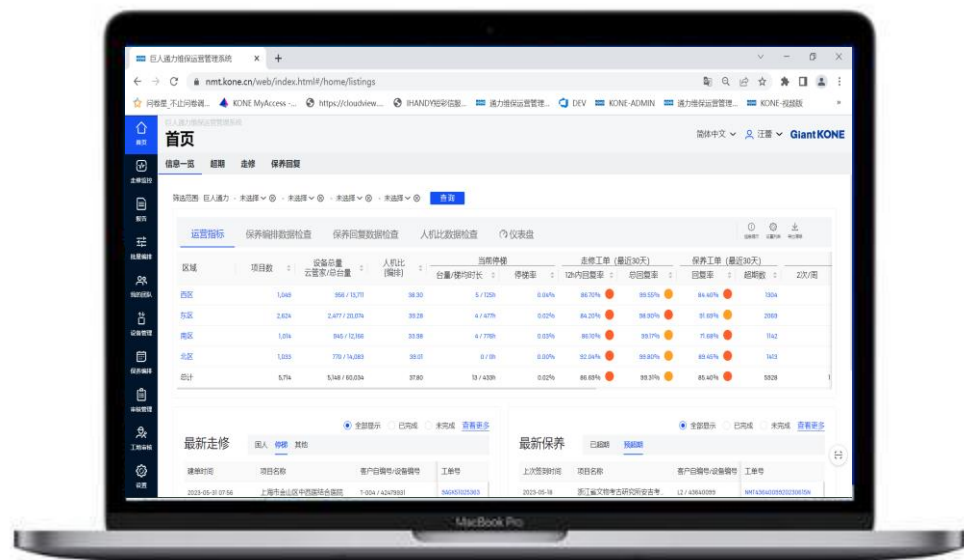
巨人通力维保运营管理系统 ×  +

nmt.kone.cn/web/index.html#/home/listings

问卷星_不止问卷调... KONE MyAccess -... https://cloudview.... IHANDY报彩信服... 通力维保运营管... DEV KONE-ADMIN 通力维保运营管理... KONE-视频版

首页
走修监控
报告
批量编排
我的团队
设备管理
保养编排
审核管理
工地采购
设置

巨人通力维保运营管理系统
首页
简体中文 汪蕾 GiantKONE

信息一览 超期 走修 保养回复

筛选范围 巨人通力 未选择 未选择 未选择 未选择 查询

运营指标 保养编排数据检查 保养回复数据检查 人机比数据检查 仪表盘

| 区域 | 项目数 | 设备总量 云管家/总台量 | 人机比(编排) | 当前停梯 台量/楼均时长 | 停梯率 | 走修工单（最近30天）12h内回复率 | 总回复率 | 保养工单（最近30天）回复率 | 超期数 | 2次/周 |
|---|---|---|---|---|---|---|---|---|---|---|
| 西区 | 1,049 | 956 / 13,711 | 38.30 | 5 / 125h | 0.04% | 86.70% | 99.55% | 84.40% | 1304 | |
| 东区 | 2,624 | 2,477 / 20,874 | 39.28 | 4 / 47h | 0.02% | 84.20% | 99.90% | 91.69% | 2080 | |
| 南区 | 1,014 | 945 / 12,166 | 33.98 | 4 / 776h | 0.03% | 86.10% | 99.17% | 71.68% | 1142 | |
| 北区 | 1,033 | 770 / 14,083 | 39.07 | 0 / 0h | 0.00% | 92.04% | 99.90% | 89.45% | 1413 | |
| 总计 | 5,714 | 5,148 / 60,034 | 37.90 | 13 / 433h | 0.02% | 86.88% | 99.37% | 85.40% | 5938 | |

全部显示 已完成 未完成 查看更多
最新走修 困人 停梯 其他
| 接修时间 | 项目名称 | 客户自编号/设备编号 | 工单号 |
|---|---|---|---|
| 2023-05-31 07:56 | 上海市金山区中西国际会展院 | T-004 / 42479931 | SA0453025003 |

全部显示 已完成 未完成 查看更多
最新保养 已超期 预超期
| 上次签到时间 | 项目名称 | 客户自编号/设备编号 | 工单号 |
|---|---|---|---|
| 2023-05-16 | 浙江省文物考古研究所安吉考... | L2 / 43840099 | MNT436400592023061​5A |

MacBook Pro